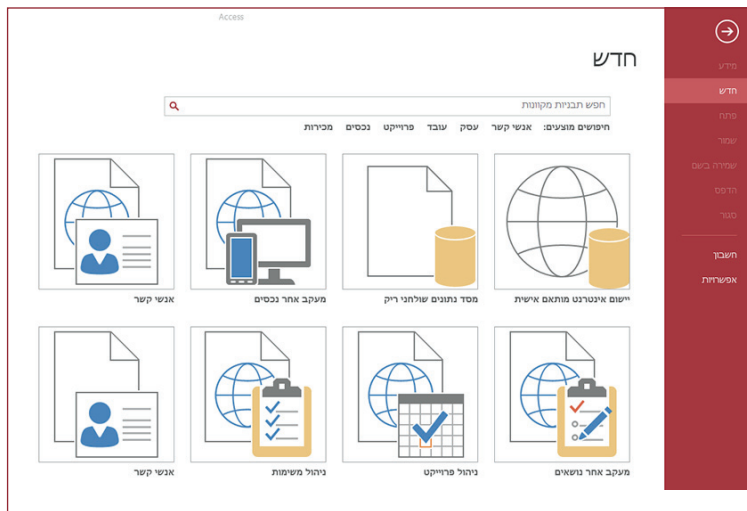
Access

מידע
חדש
פתח
שמור
שמירה בשם
הדפס
סגור
חשבון
אפשרויות

חדש

חפש תבניות מקוונות

חיפושים מוצעים: אנשי קשר עסק עובד פרוייקט נכסים מכירות

יישום אינטרנט מותאם אישית
מסד נתונים שולחני ריק
מעקב אחר נכסים
אנשי קשר

מעקב אחר נושאים
ניהול פרוייקט
ניהול משימות
אנשי קשר